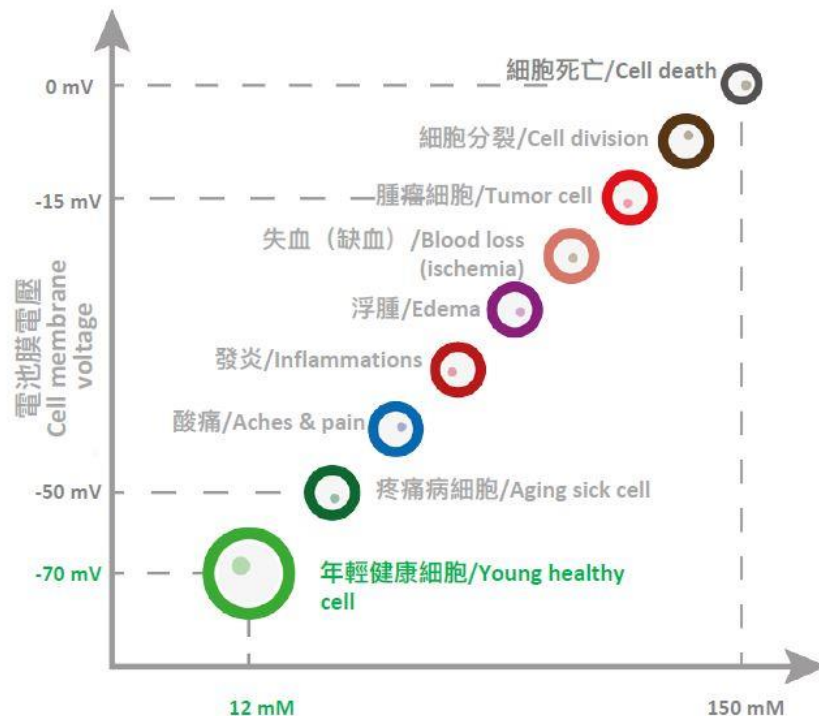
0 mV

-15 mV

-50 mV

-70 mV

電池膜電壓
Cell membrane voltage

細胞死亡/Cell death

細胞分裂/Cell division

腫瘤細胞/Tumor cell

失血（缺血）/Blood loss (ischemia)

浮腫/Edema

發炎/Inflammations

酸痛/Aches & pain

疼痛病細胞/Aging sick cell

年輕健康細胞/Young healthy cell

12 mM

150 mM